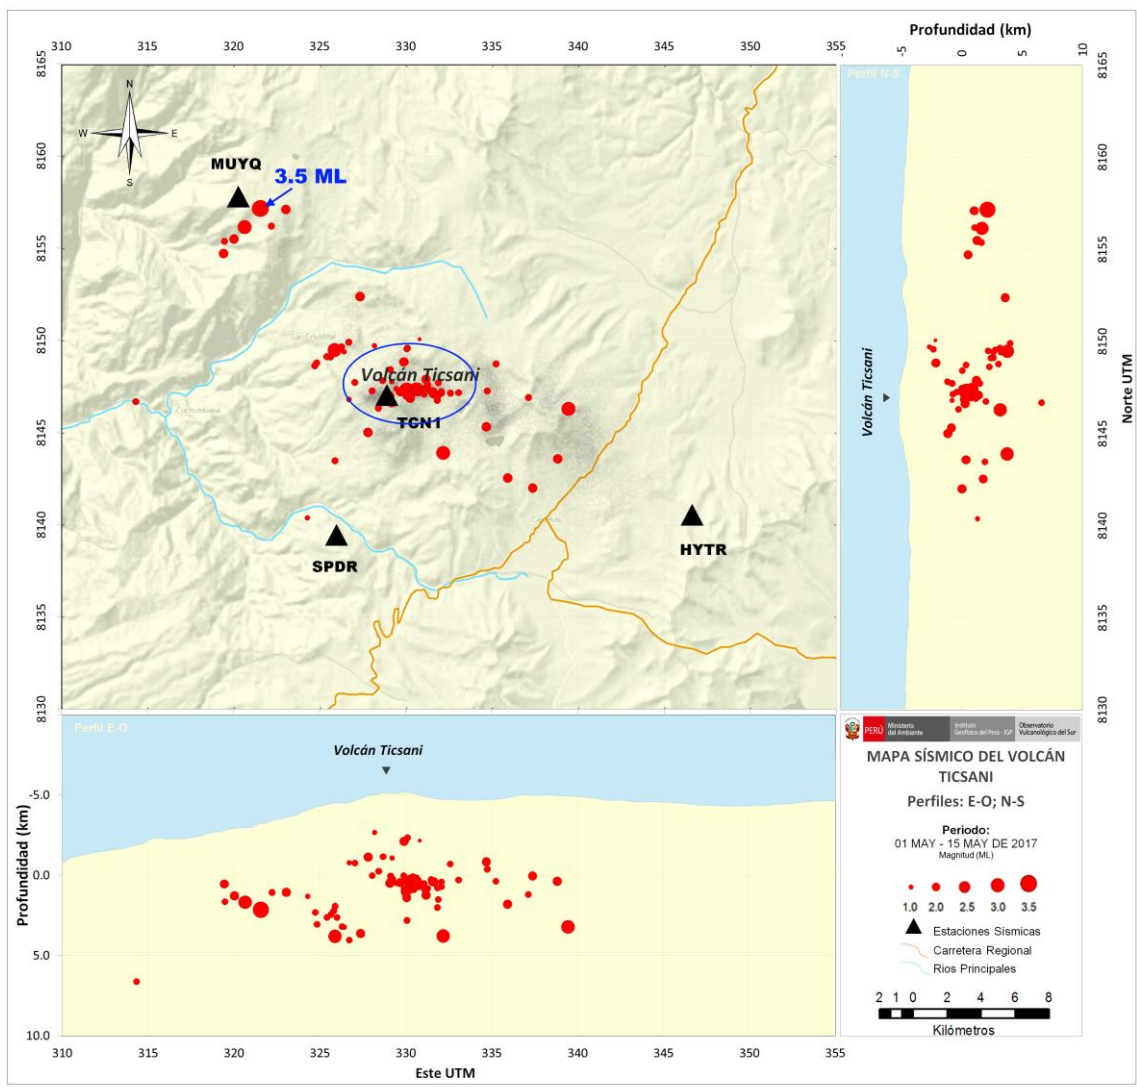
310 315 320 325 330 335 340 345 350 355

Profundidad (km)
-5 0 5 10

8165 8160 8155 8150 8145 8140 8135 8130

N
W E
S

MUYQ
3.5 ML

San Cristóbal
Volcán Ticsani
TCN1
Cuchumbaya

SPDR
HYTR

Perfil N-S
Volcán Ticsani
Norte UTM

Perfil E-O
Volcán Ticsani
Profundidad (km)
-5.0
0.0
5.0
10.0
Este UTM

PERÚ Ministerio del Ambiente | Instituto Geofísico del Perú - IGP | Observatorio Vulcanológico del Sur

MAPA SÍSMICO DEL VOLCÁN TICSANI
Perfiles: E-O; N-S
Periodo:
01 MAY - 15 MAY DE 2017
Magnitud (ML)
1.0 2.0 2.5 3.0 3.5
Estaciones Sísmicas
Carretera Regional
Ríos Principales
2 1 0 2 4 6 8
Kilómetros